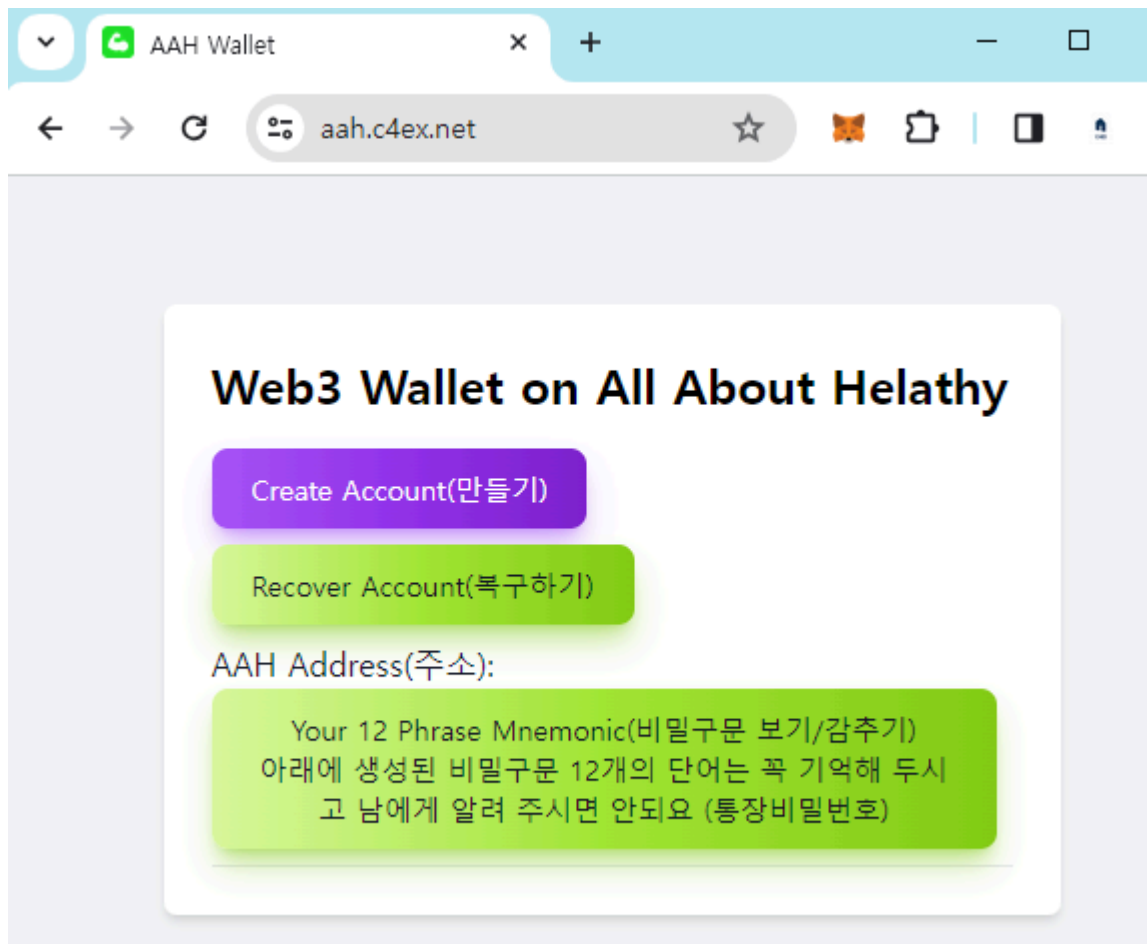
AAH Wallet

aah.c4ex.net

Web3 Wallet on All About Helathy

Create Account(만들기)

Recover Account(복구하기)

AAH Address(주소):

Your 12 Phrase Mnemonic(비밀구문 보기/감추기) 아래에 생성된 비밀구문 12개의 단어는 꼭 기억해 두시고 남에게 알려 주시면 안되요 (통장비밀번호)